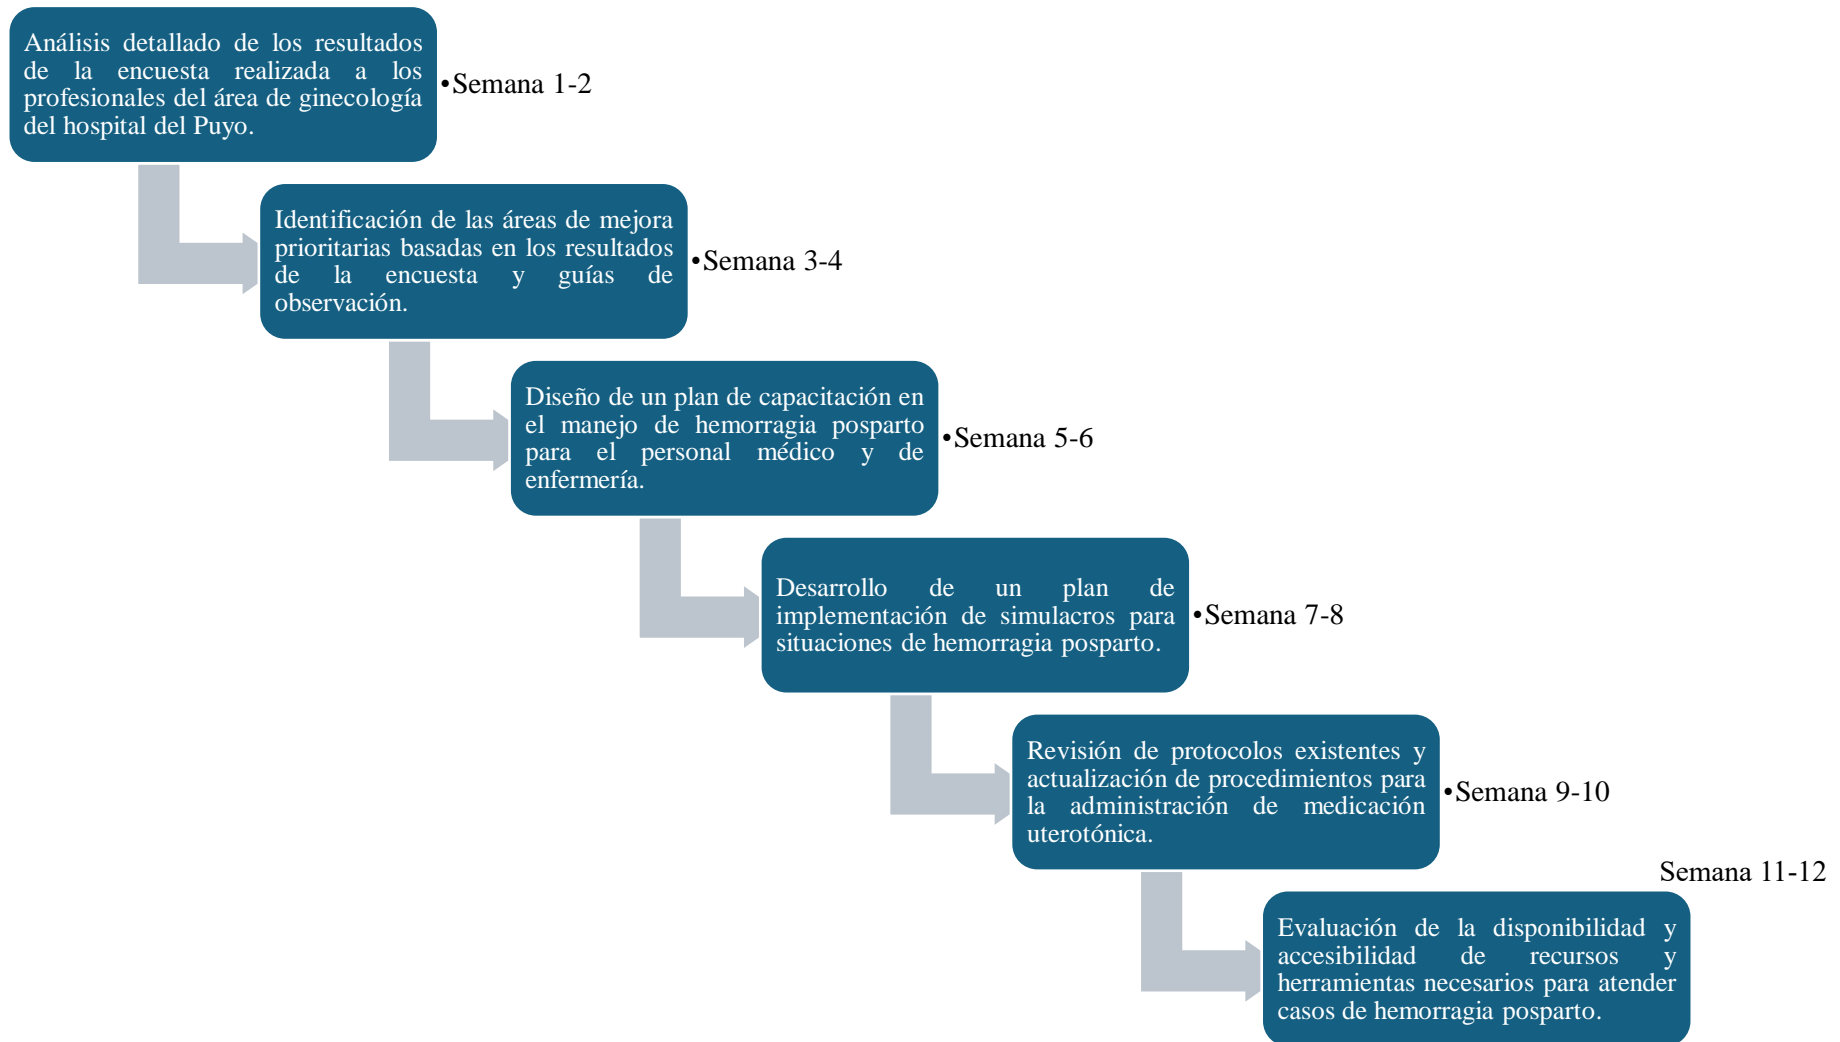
Análisis detallado de los resultados de la encuesta realizada a los profesionales del área de ginecología del hospital del Puyo.

•Semana 1-2

Identificación de las áreas de mejora prioritarias basadas en los resultados de la encuesta y guías de observación.

•Semana 3-4

Diseño de un plan de capacitación en el manejo de hemorragia posparto para el personal médico y de enfermería.

•Semana 5-6

Desarrollo de un plan de implementación de simulacros para situaciones de hemorragia posparto.

•Semana 7-8

Revisión de protocolos existentes y actualización de procedimientos para la administración de medicación uterotónica.

•Semana 9-10

Semana 11-12

Evaluación de la disponibilidad y accesibilidad de recursos y herramientas necesarios para atender casos de hemorragia posparto.